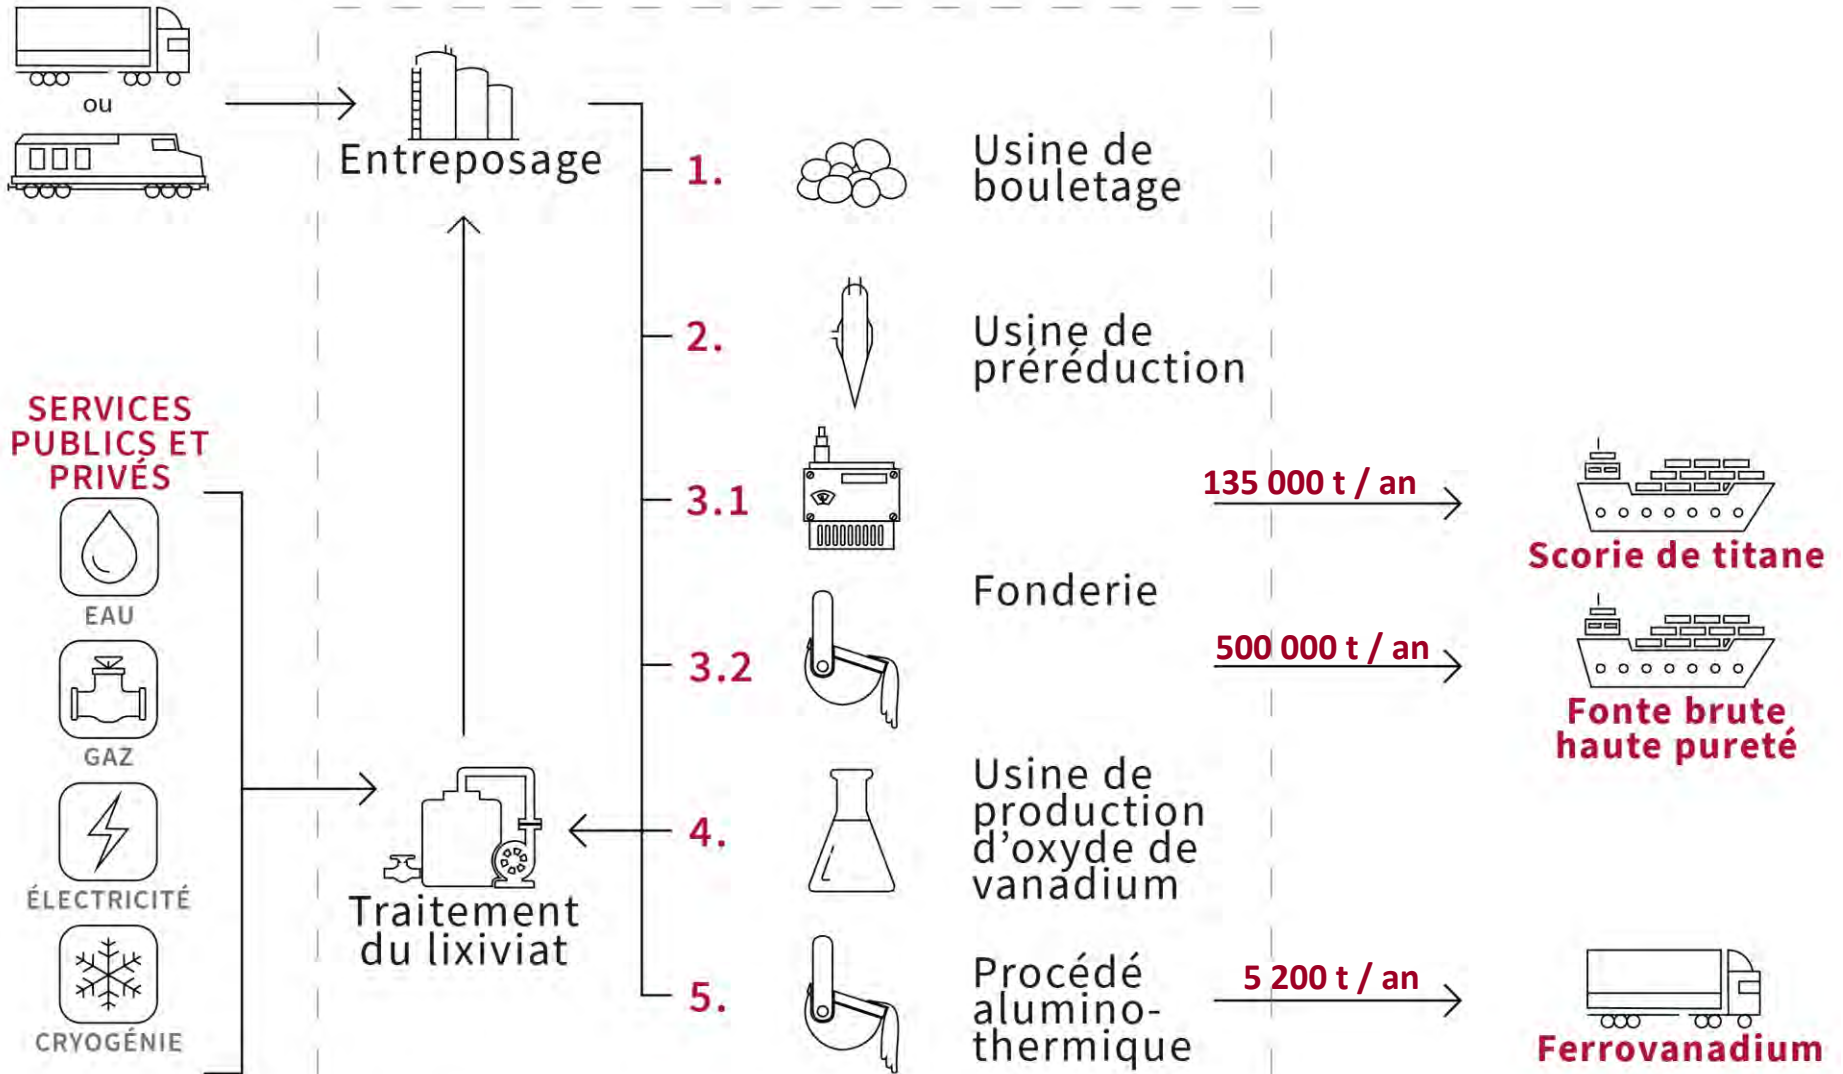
ou

Entreposage

1. Usine de bouletage

2. Usine de préréduction

SERVICES PUBLICS ET PRIVÉS

EAU

GAZ

ÉLECTRICITÉ

CRYOGÉNIE

3.1

Fonderie

3.2

135 000 t / an

Scorie de titane

500 000 t / an

Fonte brute haute pureté

4. Usine de production d'oxyde de vanadium

Traitement du lixiviat

5. Procédé alumino-thermique

5 200 t / an

Ferrovanadium